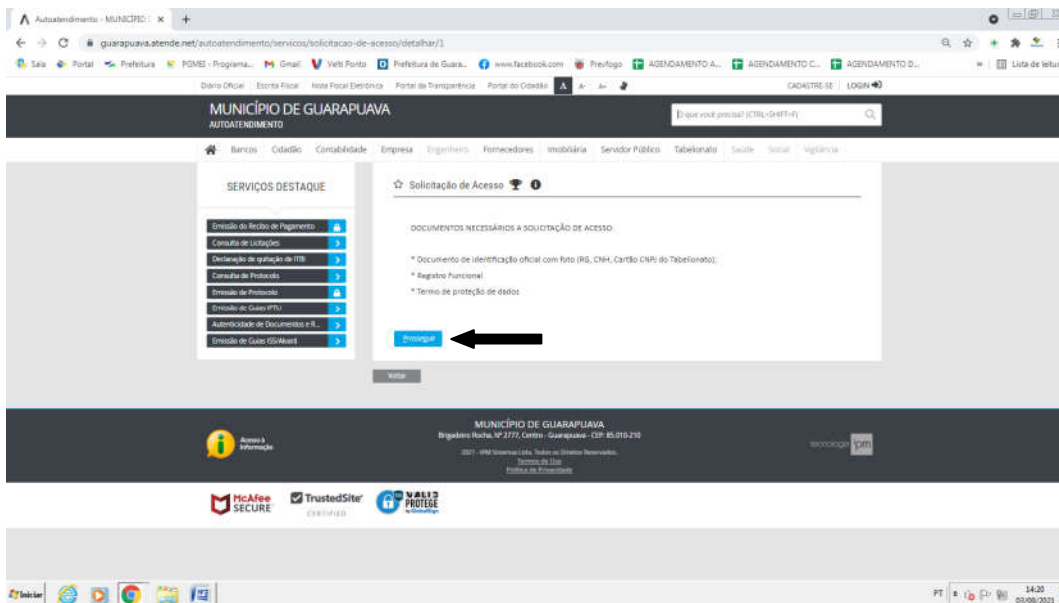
Autoatendimento - MUNICÍPIO × +

guarapuava.atende.net/autoatendimento/servicos/solicitacao-de-acesso/detalhar/1

Sala Portal Prefeitura PGMEI - Programa... Gmail Velti Ponto Prefeitura de Guara... www.facebook.com Previfogo AGENDAMENTO A... AGENDAMENTO C... AGENDAMENTO D... Lista de leitura

Diário Oficial Escrita Fiscal Nota Fiscal Eletrônica Portal da Transparência Portal do Cidadão A A- A+ CADASTRE-SE LOGIN

MUNICÍPIO DE GUARAPUAVA
AUTOATENDIMENTO

O que você precisa? (CTRL+SHIFT+F)

Bancos Cidadão Contabilidade Empresa Engenheiro Fornecedores Imobiliária Servidor Público Tabelionato Saúde Social Vigilância

SERVIÇOS DESTAQUE

Emissão do Recibo de Pagamento
Consulta de Licitações
Declaração de quitação de ITBI
Consulta de Protocolo
Emissão de Protocolo
Emissão de Guias IPTU
Autenticidade de Documentos e R...
Emissão de Guias ISS/Alvará

Solicitação de Acesso

DOCUMENTOS NECESSÁRIOS A SOLICITAÇÃO DE ACESSO

* Documento de identificação oficial com foto (RG, CNH, Cartão CNPJ do Tabelionato);
* Registro Funcional
* Termo de proteção de dados

Prosseguir

Voltar

Acesso à Informação

MUNICÍPIO DE GUARAPUAVA
Brigadeiro Rocha, Nº 2777, Centro - Guarapuava - CEP: 85.010-210

2021 - IPM Sistemas Ltda. Todos os Direitos Reservados.
Termos de Uso
Política de Privacidade

tecnologia ipm

McAfee SECURE TrustedSite CERTIFIED VALID PROTEGE

Iniciar

PT 14:20 03/08/2021